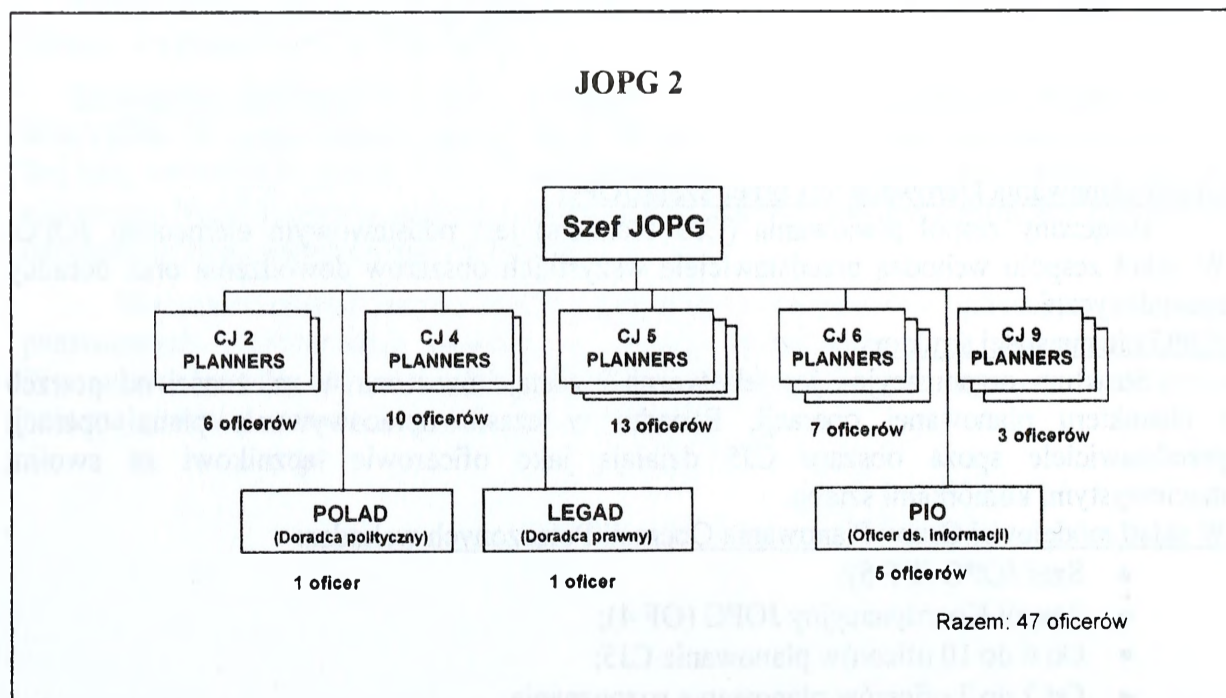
JOPG 2

Szef JOPG

CJ 2 PLANNERS

6 oficerów

CJ 4 PLANNERS

10 oficerów

CJ 5 PLANNERS

13 oficerów

CJ 6 PLANNERS

7 oficerów

CJ 9 PLANNERS

3 oficerów

POLAD (Doradca polityczny)

1 oficer

LEGAD (Doradca prawny)

1 oficer

PIO (Oficer ds. informacji)

5 oficerów

Razem: 47 oficerów